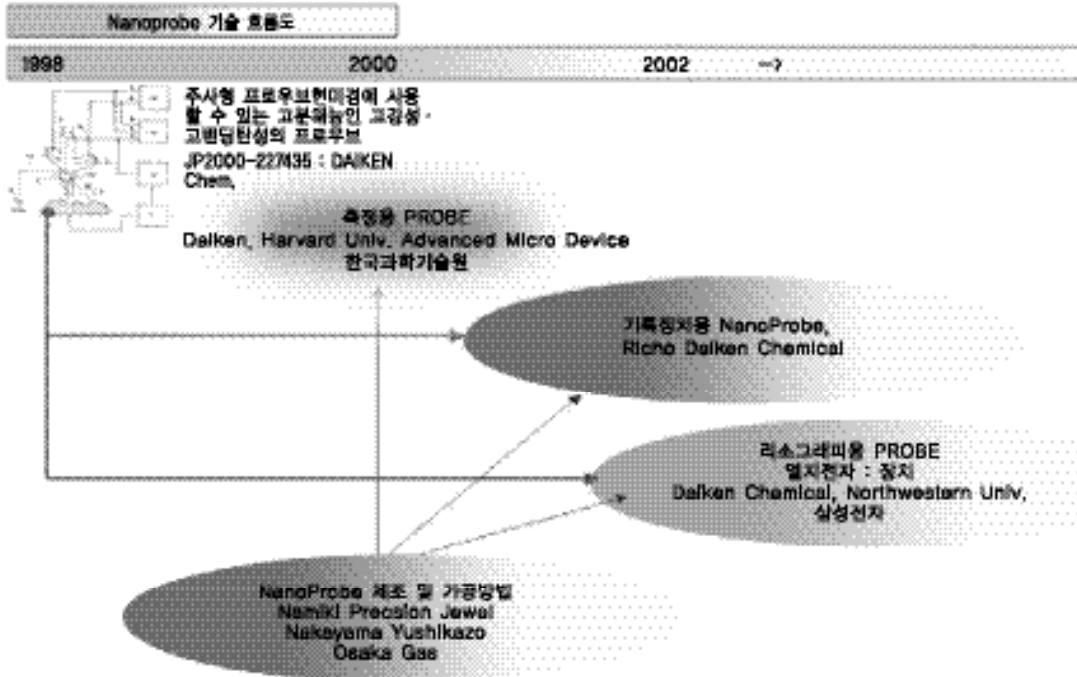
Nanoprobe 기술 흐름도

1998

2000

2002

→?

주사형 프로우브현미경에 사용할 수 있는 고분해능인 고강성·고밴딩탄성의 프로우브
JP2000-227435 : DAIKEN Chem,

측정용 PROBE
Daiken, Harvard Univ, Advanced Micro Device
한국과학기술원

기록장치용 NanoProbe,
Richo Daiken Chemical

리소그래피용 PROBE
열전자 : 장치
Daiken Chemical, Northwestern Univ,
삼성전자

NanoProbe 제조 및 가공방법
Namiki Precsion Jewel
Nakayama Yushikazo
Osaka Gas